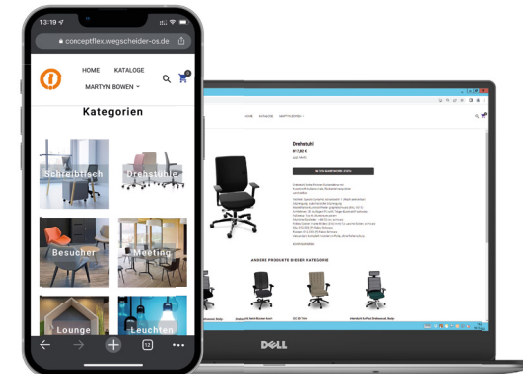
13:19

conceptflex.wegscheider-os.de

HOME KATALOGE

MARTYN BOWEN

0

Kategorien

Schreibtisch

Drehstühle

Besucher

Meeting

Lounge

Leuchten

12

Drehstuhl

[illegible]

IN DEN WARENKORB LEGEN

ANDERE PRODUKTE DIESER KATEGORIE

DELL